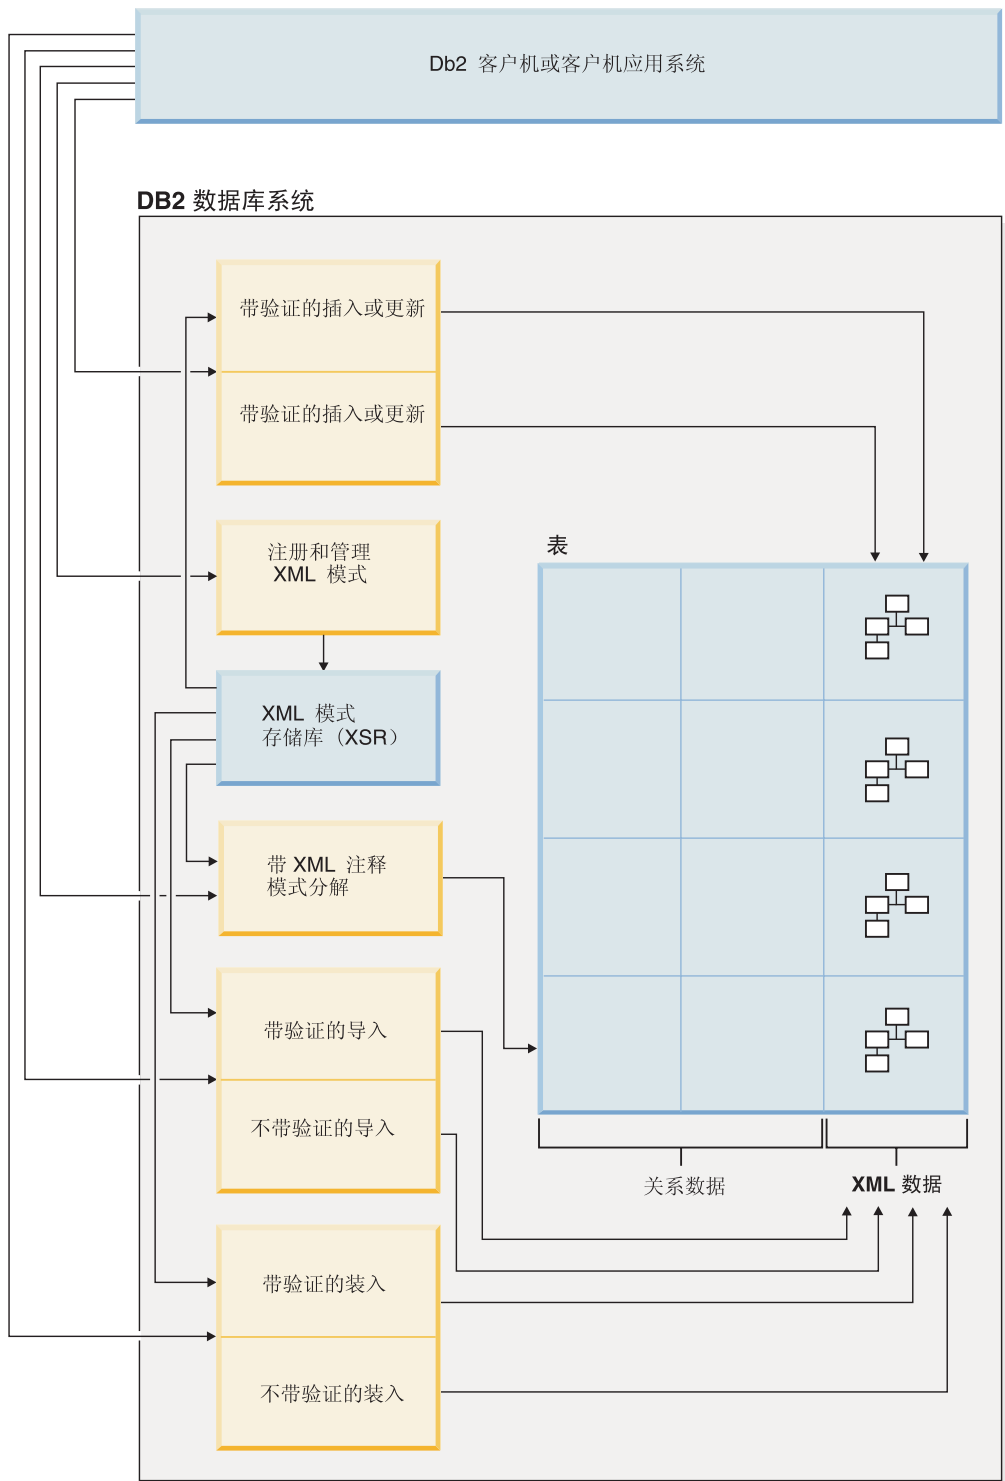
Db2 客户机或客户机应用系统

DB2 数据库系统

带验证的插入或更新

带验证的插入或更新

注册和管理 XML 模式

XML 模式存储库（XSR）

带 XML 注释模式分解

带验证的导入

不带验证的导入

带验证的装入

不带验证的装入

表

关系数据

XML 数据